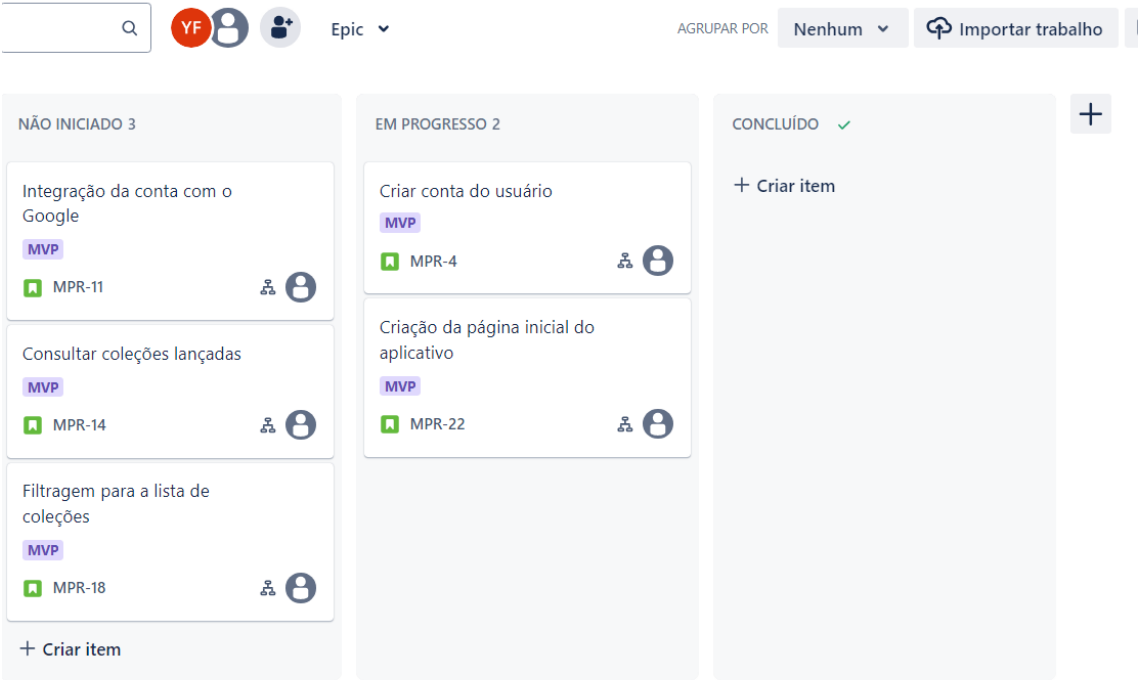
YF

Epic

AGRUPAR POR Nenhum

Importar trabalho

NÃO INICIADO 3

Integração da conta com o Google
MVP
MPR-11

Consultar coleções lançadas
MVP
MPR-14

Filtragem para a lista de coleções
MVP
MPR-18

+ Criar item

EM PROGRESSO 2

Criar conta do usuário
MVP
MPR-4

Criação da página inicial do aplicativo
MVP
MPR-22

CONCLUÍDO

+ Criar item

+